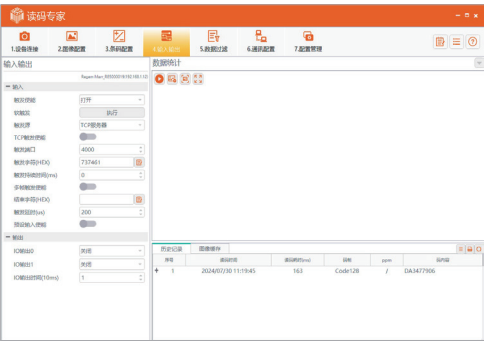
读码专家

1.设备连接
2.图像配置
3.条码配置
4.输入输出
5.数据过滤
6.通讯配置
7.配置管理

输入输出
Rayon-Max_B000001@192.168.1.50

数据统计

输入
触发使能 打开
软触发 执行
触发源 TCP服务器
TCP触发使能
触发端口 4000
触发字符(HEX) 737461
触发字符时间(ms) 0
多触发使能
结束字符(HEX)
触发延时(us) 200
预设输入使能

输出
IO输出0 关闭
IO输出1 关闭
IO输出时间(10ms) 1

历史记录 图像缓存

| 序号 | 读码时间 | 读码耗时(ms) | 码制 | ppm | 码内容 |
|---|---|---|---|---|---|
| 1 | 2024/07/30 11:19:45 | 163 | Code128 | / | DA3477906 |